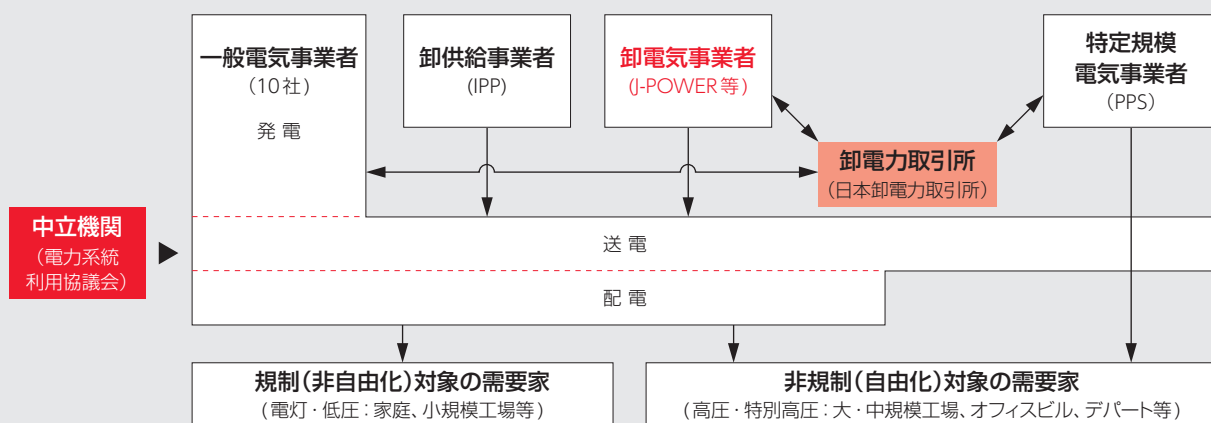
一般電気事業者
（10社）

発電

卸供給事業者
（IPP）

卸電気事業者
（J-POWER等）

特定規模電気事業者
（PPS）

卸電力取引所
（日本卸電力取引所）

中立機関
（電力系統利用協議会）

送電

配電

規制（非自由化）対象の需要家
（電灯・低圧：家庭、小規模工場等）

非規制（自由化）対象の需要家
（高圧・特別高圧：大・中規模工場、オフィスビル、デパート等）